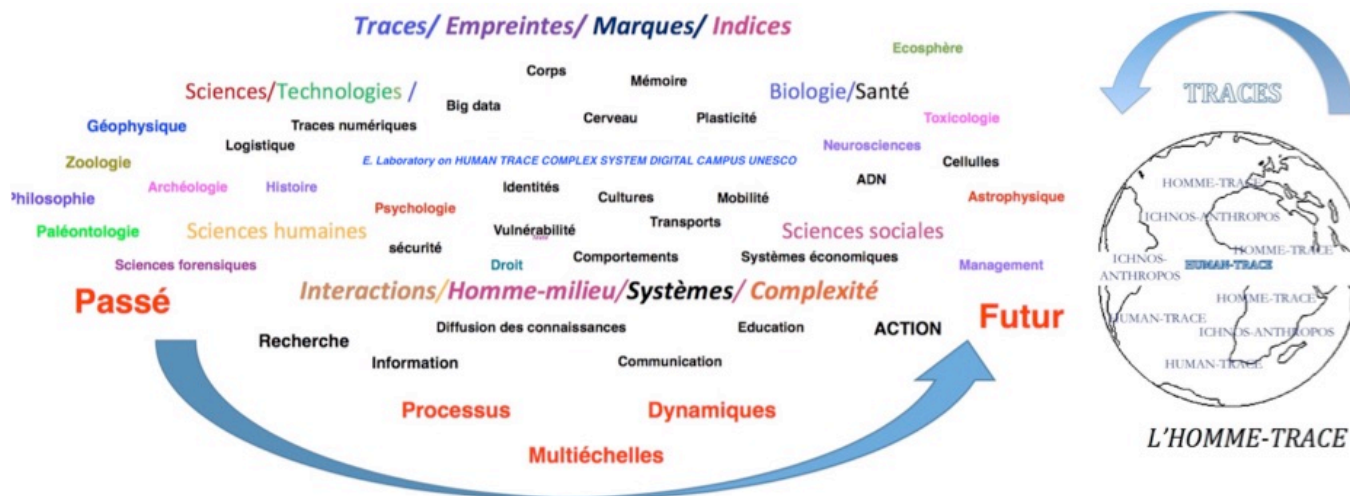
Traces/ Empreintes/ Marques/ Indices

Ecosphère

Corps
Mémoire
Sciences/Technologies /
Big data
Biologie/Santé
Géophysique
Traces numériques
Cerveau
Plasticité
Toxicologie
Logistique
Neurosciences
Zoologie
E. Laboratory on HUMAN TRACE COMPLEX SYSTEM DIGITAL CAMPUS UNESCO
Cellules
ADN
Philosophie
Archéologie
Histoire
Identités
Cultures
Mobilité
Astrophysique
Psychologie
Transports
Paléontologie
Sciences humaines
Vulnérabilité
Sciences sociales
sécurité
Comportements
Systèmes économiques
Sciences forensiques
Droit
Management
Passé
Interactions/Homme-milieu/Systèmes/ Complexité
Futur
Diffusion des connaissances
Education
ACTION
Recherche
Information
Communication
Processus
Dynamiques
Multiéchelles

TRACES
HOMME-TRACE
ICHNOS-ANTHROPOS
ICHNOS-ANTHROPOS
HOMME-TRACE
HUMAN-TRACE
HOMME-TRACE
HUMAN-TRACE
ICHNOS-ANTHROPOS
HUMAN-TRACE
L'HOMME-TRACE